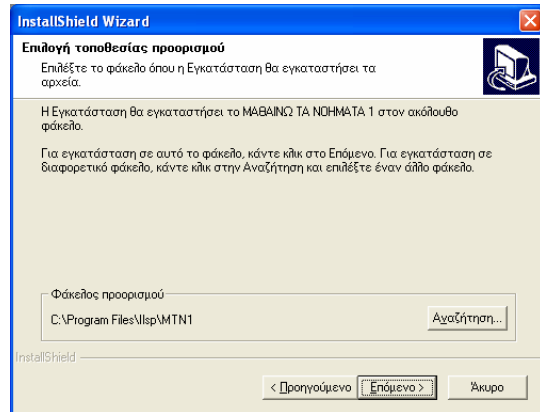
InstallShield Wizard

Επιλογή τοποθεσίας προορισμού

Επιλέξτε το φάκελο όπου η Εγκατάσταση θα εγκαταστήσει τα αρχεία.

Η Εγκατάσταση θα εγκαταστήσει το ΜΑΘΑΙΝΩ ΤΑ ΝΟΗΜΑΤΑ 1 στον ακόλουθο φάκελο.

Για εγκατάσταση σε αυτό το φάκελο, κάντε κλικ στο Επόμενο. Για εγκατάσταση σε διαφορετικό φάκελο, κάντε κλικ στην Αναζήτηση και επιλέξτε έναν άλλο φάκελο.

Φάκελος προορισμού

C:\Program Files\Ilsp\MTN1

Αναζήτηση...

InstallShield

< Προηγούμενο

Επόμενο >

Άκυρο